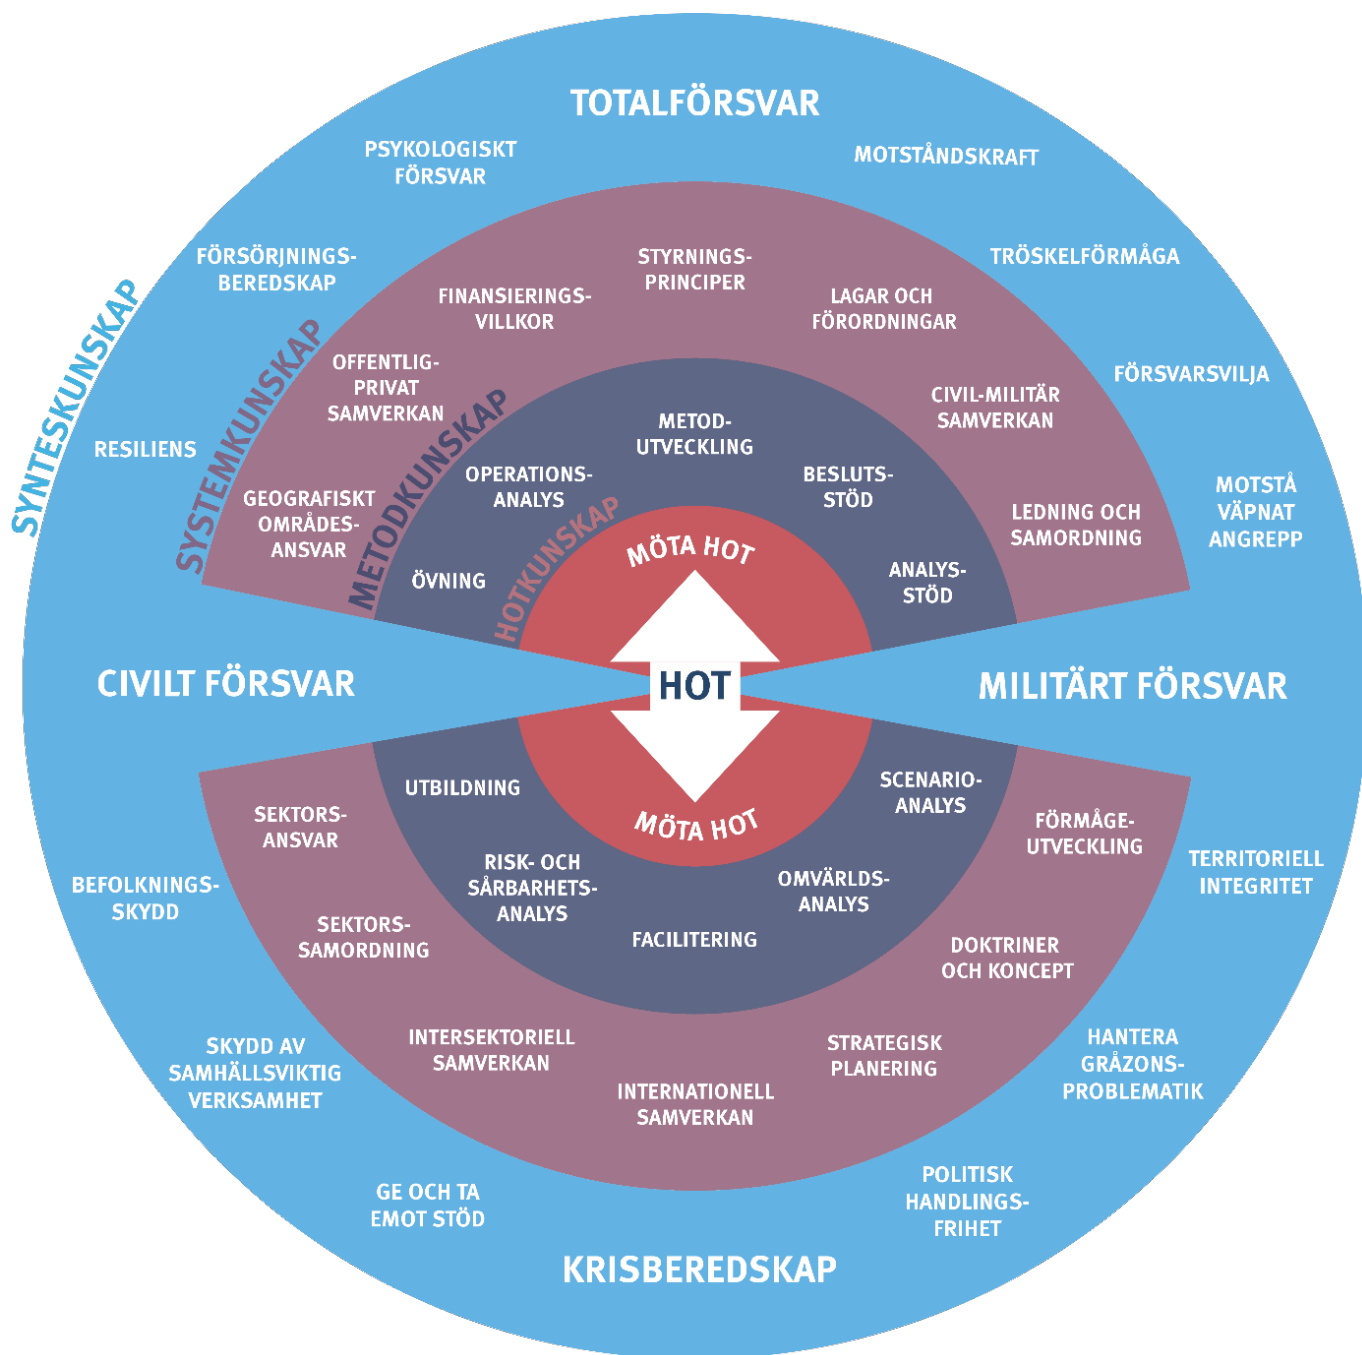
TOTALFÖRSVAR

PSYKOLOGISKT FÖRSVAR

MOTSTÅNDSKRAFT

FÖRSÖRJNINGSBEREDSKAP

TRÖSKELFÖRMÅGA

SYNTESKUNSKAP

FÖRSVARSVILJA

RESILIENS

MOTSTÅ VÄPNAT ANGREPP

SYSTEMKUNSKAP

FINANSIERINGSVILLKOR

STYRNINGSPRINCIPER

LAGAR OCH FÖRORDNINGAR

OFFENTLIG-PRIVAT SAMVERKAN

CIVIL-MILITÄR SAMVERKAN

GEOGRAFISKT OMRÅDESANSVAR

LEDNING OCH SAMORDNING

METODKUNSKAP

METODUTVECKLING

OPERATIONSANALYS

BESLUTSSTÖD

ÖVNING

ANALYSSTÖD

HOTKUNSKAP

MÖTA HOT

HOT

MÖTA HOT

CIVILT FÖRSVAR

MILITÄRT FÖRSVAR

UTBILDNING

SCENARIOANALYS

SEKTORSANSVAR

FÖRMÅGEUTVECKLING

RISK- OCH SÅRBARHETSANALYS

OMVÄRLDSANALYS

BEFOLKNINGSSKYDD

TERRITORIELL INTEGRITET

SEKTORSSAMORDNING

FACILITERING

DOKTRINER OCH KONCEPT

INTERSEKTORIELL SAMVERKAN

STRATEGISK PLANERING

SKYDD AV SAMHÄLLSVIKTIG VERKSAMHET

INTERNATIONELL SAMVERKAN

HANTERA GRÅZONSPROBLEMATIK

GE OCH TA EMOT STÖD

POLITISK HANDLINGSFRIHET

KRISBEREDSKAP